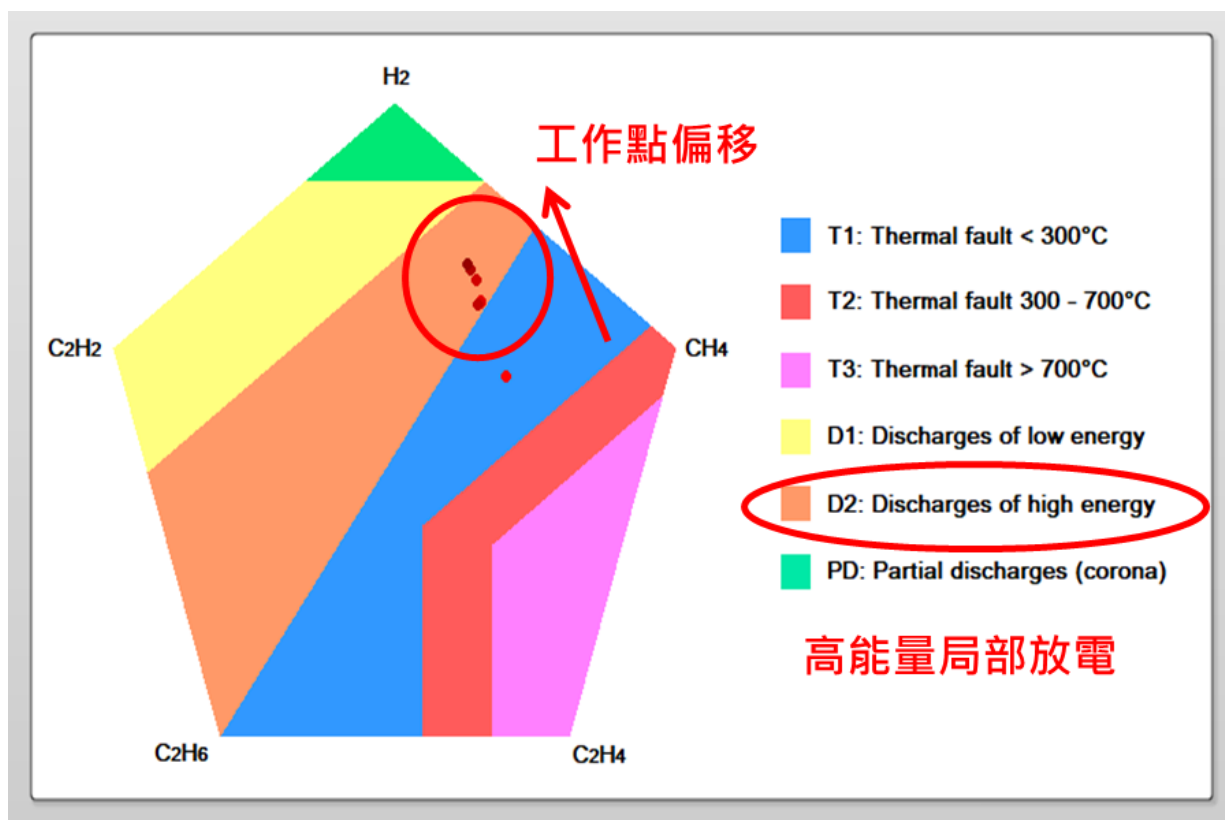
$H_2$

工作點偏移

$C_2H_2$

$CH_4$

$C_2H_6$

$C_2H_4$

T1: Thermal fault < 300°C

T2: Thermal fault 300 - 700°C

T3: Thermal fault > 700°C

D1: Discharges of low energy

D2: Discharges of high energy

PD: Partial discharges (corona)

高能量局部放電